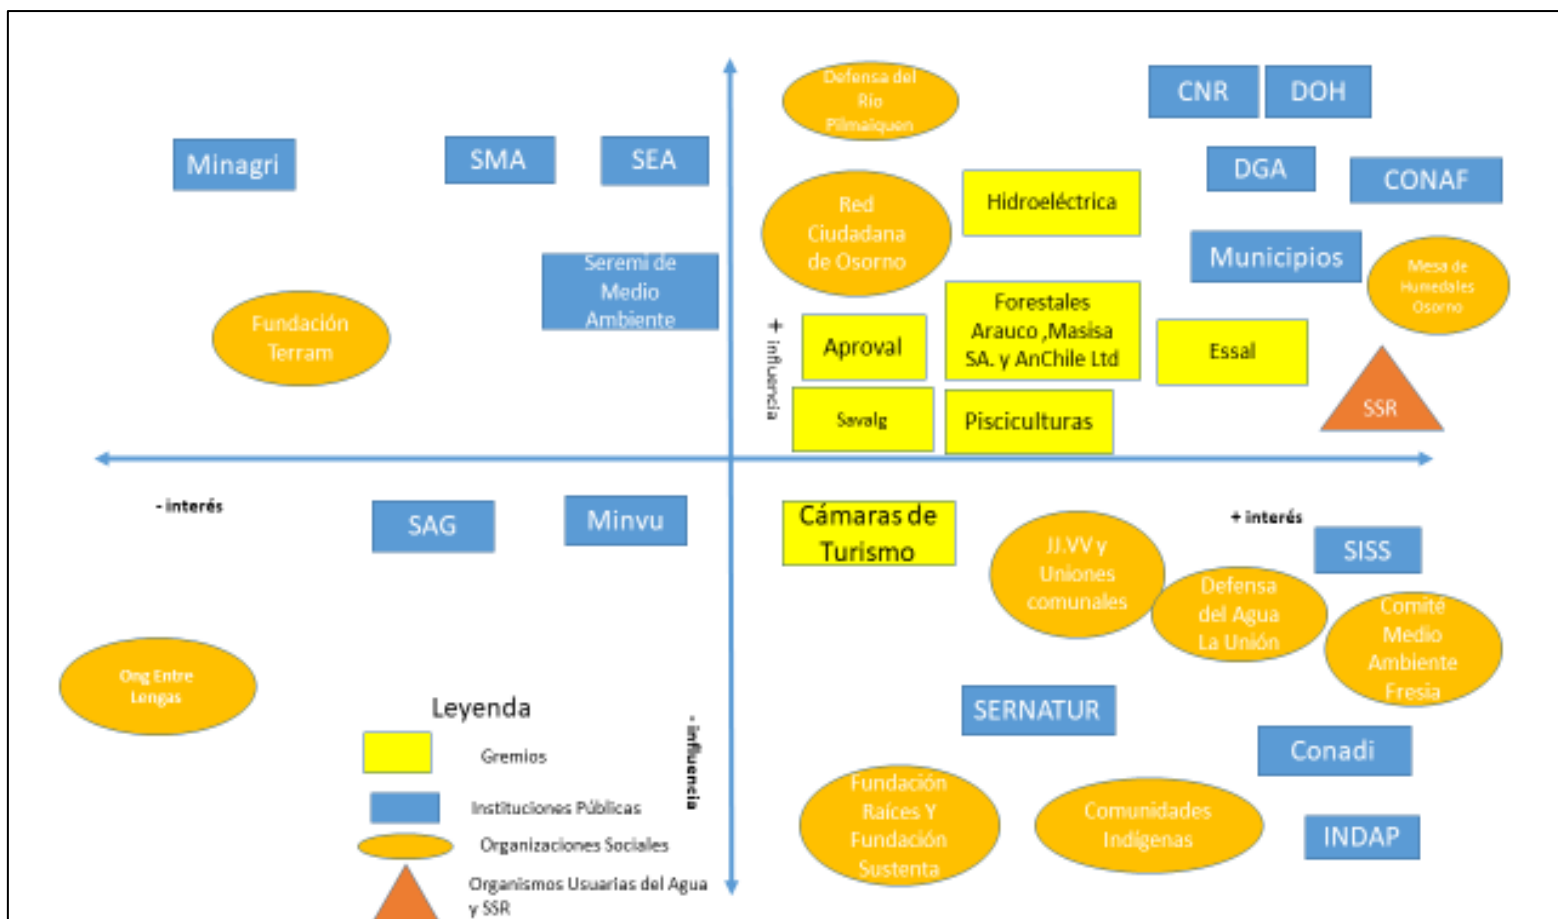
Defensa del Río Pilmaiquen

CNR

DOH

Minagri

SMA

SEA

DGA

CONAF

Red Ciudadana de Osorno

Hidroeléctrica

Municipios

Seremi de Medio Ambiente

Mesa de Humedales Osorno

Fundación Terram

+ influencia

Aproval

Forestales Arauco ,Masisa SA. y AnChile Ltd

Essal

SSR

Savalg

Piscicultoras

- interés

SAG

Minvu

Cámaras de Turismo

+ interés

SISS

JJ.VV y Uniones comunales

Defensa del Agua La Unión

Comité Medio Ambiente Fresia

Ong Entre Lengas

Leyenda

- influencia

SERNATUR

Conadi

Gremios

Instituciones Públicas

Organizaciones Sociales

Organismos Usuarias del Agua y SSR

Fundación Raíces Y Fundación Sustenta

Comunidades Indígenas

INDAP